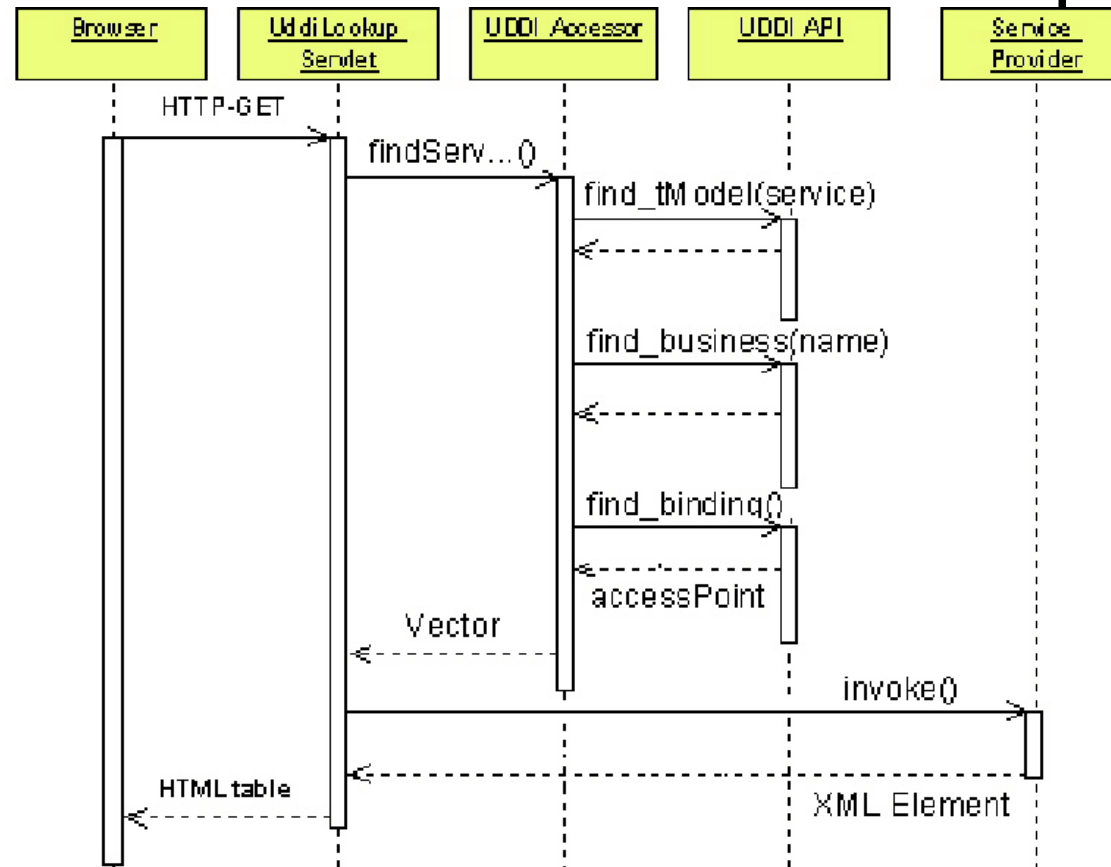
Browser

UddiLookup Servlet

UDDI Accessor

UDDI API

Service Provider

HTTP-GET

findServ...()

find_tModel(service)

find_business(name)

find_binding()

accessPoint

Vector

invoke()

HTMLtable

XML Element